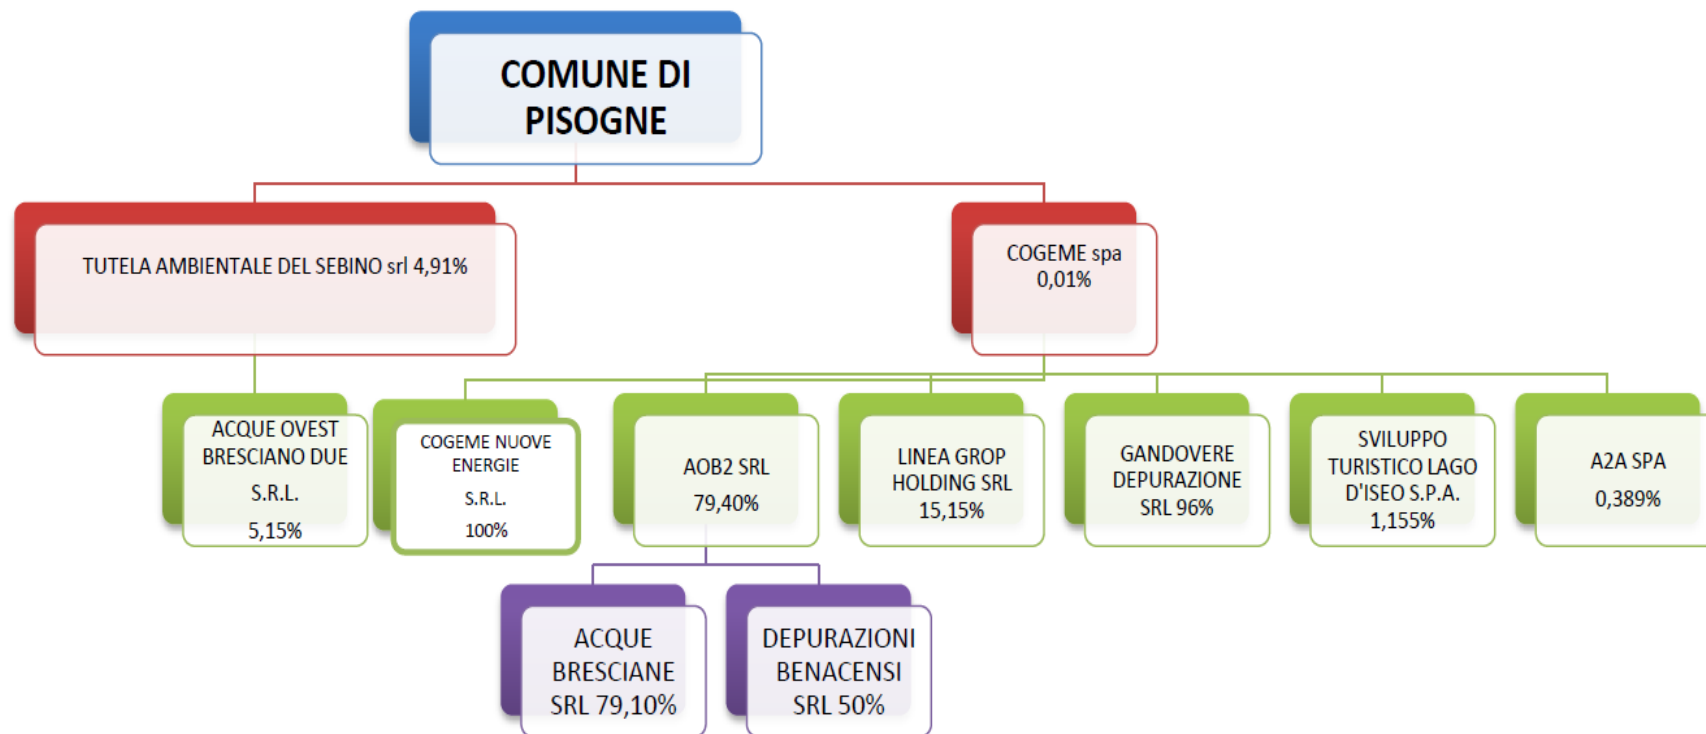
COMUNE DI PISOGNE

TUTELA AMBIENTALE DEL SEBINO srl 4,91%

COGEME spa 0,01%

ACQUE OVEST BRESCIANO DUE S.R.L. 5,15%

COGEME NUOVE ENERGIE S.R.L. 100%

AOB2 SRL 79,40%

LINEA GROP HOLDING SRL 15,15%

GANDOVERE DEPURAZIONE SRL 96%

SVILUPPO TURISTICO LAGO D'ISEO S.P.A. 1,155%

A2A SPA 0,389%

ACQUE BRESCIANE SRL 79,10%

DEPURAZIONI BENACENSI SRL 50%